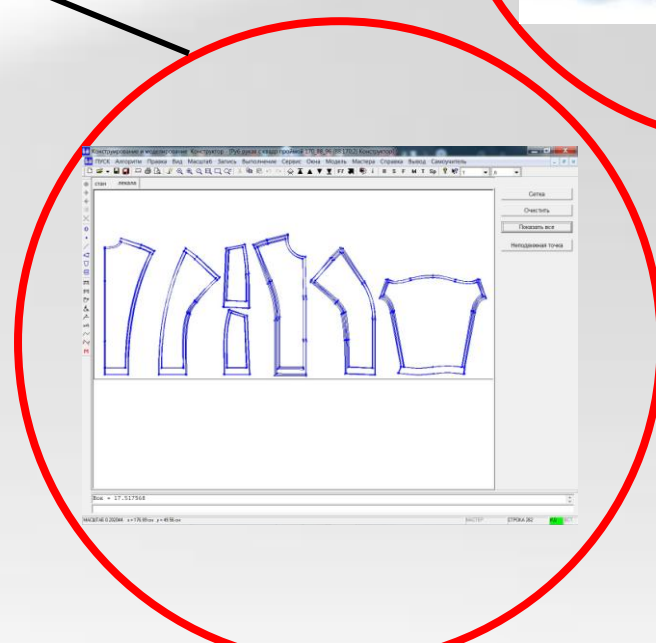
Конструирование и моделирование. Конструктор - [Руб.жакет (квадратный) 170_88_96 (88) 1762) Конструктор]

ПУСК Алгоритм Правка Вид Масштаб Запись Выполнение Сервис Окна Модель Мастера Справка Выход Самоучитель

стан лекала

Сетка

Очистить

Показать все

Неподвижная точка

Вок = 17.517568

МАСШТАБ 0.202844 x = 176.69 см y = 49.56 см

МАСТЕР СТРОКА 262